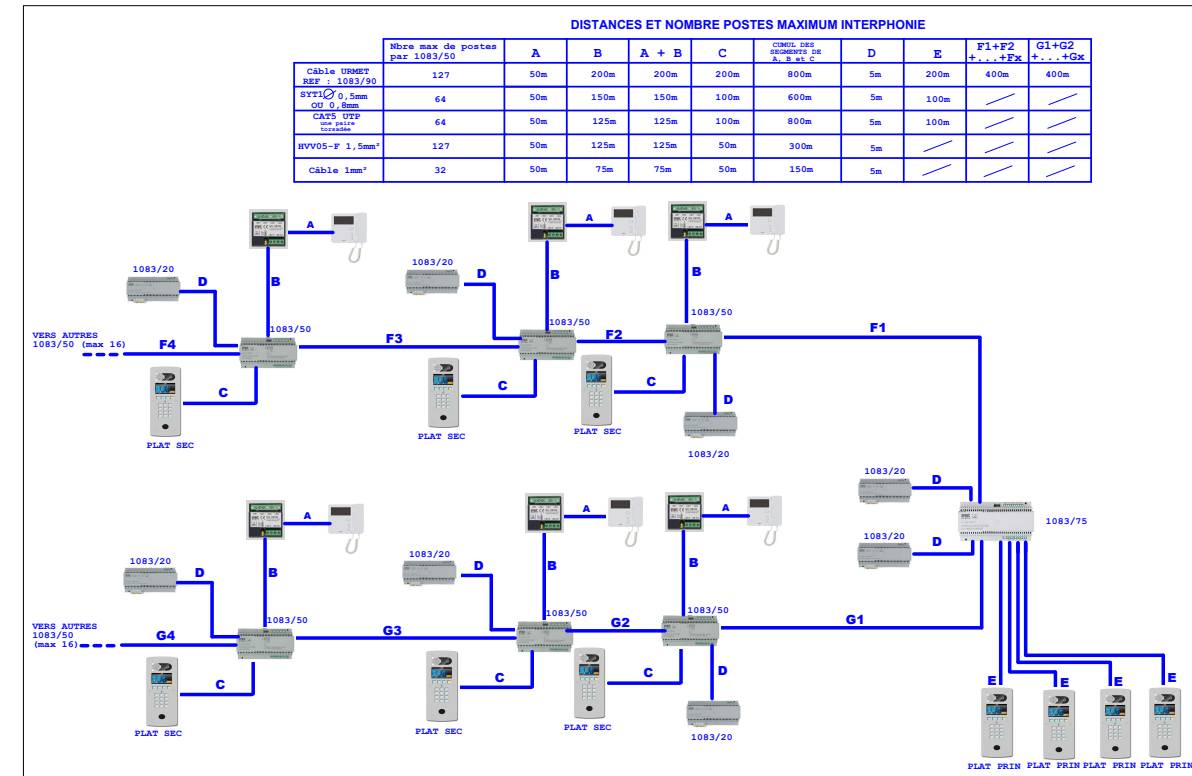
DISTANCES ET NOMBRE POSTES MAXIMUM INTERPHONIE

| | Nbre max de postes par 1083/50 | A | B | A + B | C | CUMUL DES SEGMENTS DE A, B et C | D | E | F1+F2 +...+Fx | G1+G2 +...+Gx |
|---|---|---|---|---|---|---|---|---|---|---|
| Câble URMET REF : 1083/90 | 127 | 50m | 200m | 200m | 200m | 800m | 5m | 200m | 400m | 400m |
| SYT1Ø 0,5mm OU 0,8mm | 64 | 50m | 150m | 150m | 100m | 600m | 5m | 100m | | |
| CAT5 UTP une paire torsadée | 64 | 50m | 125m | 125m | 100m | 800m | 5m | 100m | | |
| HVV05-F 1,5mm² | 127 | 50m | 125m | 125m | 50m | 300m | 5m | | | |
| Câble 1mm² | 32 | 50m | 75m | 75m | 50m | 150m | 5m | | | |

A
A
A
B
B
B
1083/20
D
1083/20
D
1083/50
1083/50
1083/50
VERS AUTRES 1083/50 (max 16)
F4
F3
F2
F1
C
C
C
PLAT SEC
PLAT SEC
PLAT SEC
D
1083/20
1083/20
D
1083/75
1083/20
D
A
A
A
B
B
B
1083/20
D
1083/20
D
1083/50
1083/50
1083/50
VERS AUTRES 1083/50 (max 16)
G4
G3
G2
G1
C
C
C
D
PLAT SEC
PLAT SEC
PLAT SEC
1083/20
E
E
E
E
PLAT PRIN PLAT PRIN PLAT PRIN PLAT PRIN